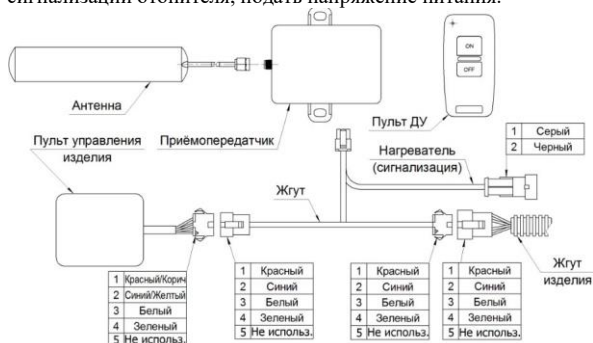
сигнализации отопителя, подать напряжение питания.

ON
OFF

Антенна

Приёмопередатчик

Пульт ДУ

Пульт управления изделия

| 1 | Серый |
|---|---|
| 2 | Черный |

Нагреватель (сигнализация)

Жгут

Жгут изделия

| 1 | Красный/Корич |
|---|---|
| 2 | Синий/Желтый |
| 3 | Белый |
| 4 | Зеленый |
| 5 | Не использ. |

| 1 | Красный |
|---|---|
| 2 | Синий |
| 3 | Белый |
| 4 | Зеленый |
| 5 | Не использ. |

| 1 | Красный |
|---|---|
| 2 | Синий |
| 3 | Белый |
| 4 | Зеленый |
| 5 | Не использ. |

| 1 | Красный |
|---|---|
| 2 | Синий |
| 3 | Белый |
| 4 | Зеленый |
| 5 | Не использ. |